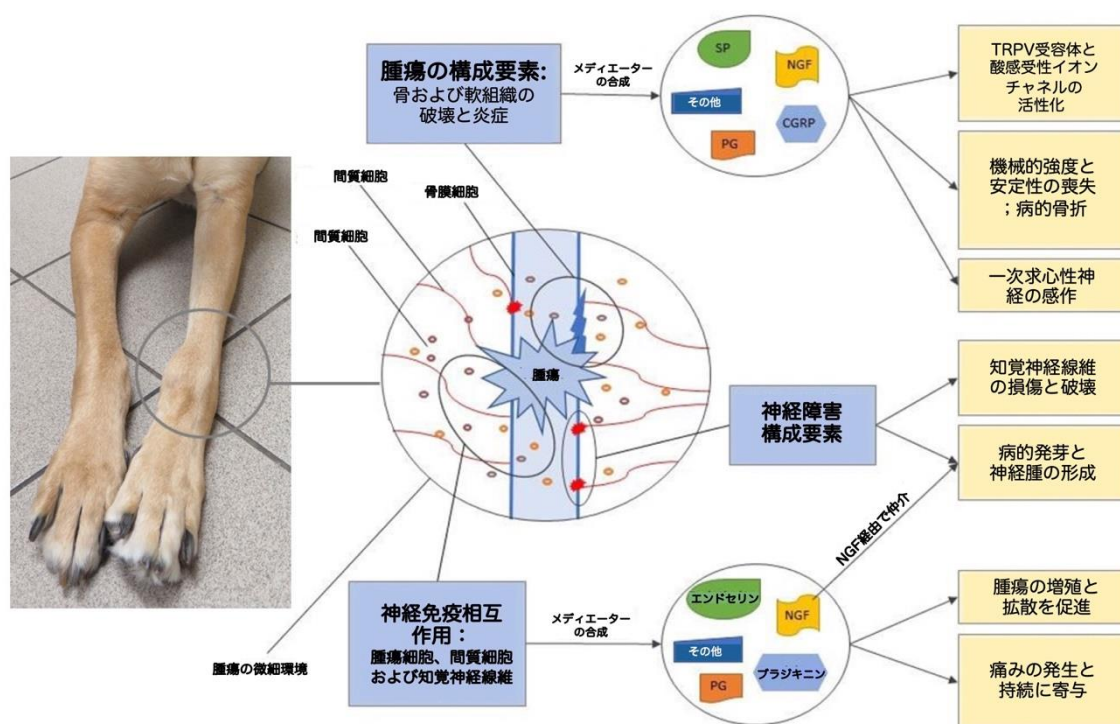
腫瘍の構成要素:
骨および軟組織の破壊と炎症

メディエーターの合成

SP
NGF
その他
CGRP
PG

TRPV受容体と酸感受性イオンチャネルの活性化

機械的強度と安定性の喪失；病的骨折

一次求心性神経の感作

間質細胞
骨膜細胞
間質細胞

腫瘍

神経障害構成要素

知覚神経線維の損傷と破壊

病的発芽と神経腫の形成

NGF経由で仲介

神経免疫相互作用：
腫瘍細胞、間質細胞および知覚神経線維

メディエーターの合成

エンドセリン
NGF
その他
ブラジキニン
PG

腫瘍の増殖と拡散を促進

痛みの発生と持続に寄与

腫瘍の微細環境